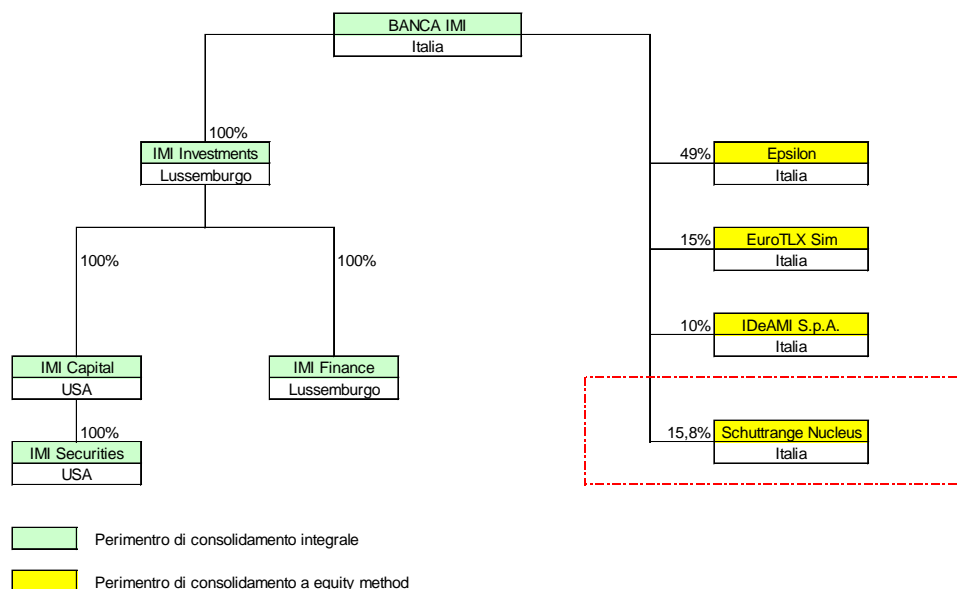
BANCA IMI
Italia

100%
IMI Investments
Lussemburgo

100%

100%

IMI Capital
USA

100%
IMI Securities
USA

IMI Finance
Lussemburgo

49%
Epsilon
Italia

15%
EuroTLX Sim
Italia

10%
IDeAMI S.p.A.
Italia

15,8%
Schuttrange Nucleus
Italia

Perimentro di consolidamento integrale

Perimentro di consolidamento a equity method